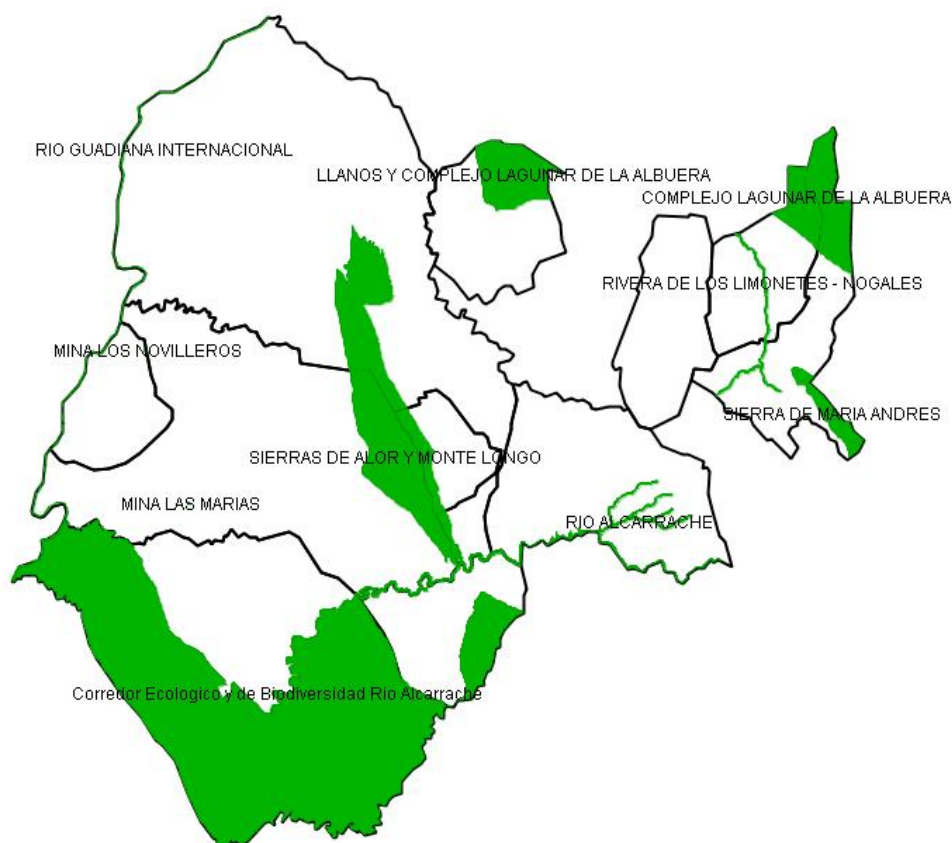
RIO GUADIANA INTERNACIONAL

LLANOS Y COMPLEJO LAGUNAR DE LA ALBUERA

COMPLEJO LAGUNAR DE LA ALBUERA

RIVERA DE LOS LIMONETES - NOGALES

MINA LOS NOVILLEROS

SIERRA DE MARIA ANDRES

SIERRAS DE ALOR Y MONTE LONGO

MINA LAS MARIAS

RIO ALCARRACHE

Corredor Ecologico y de Biodiversidad Rio Alcarrache